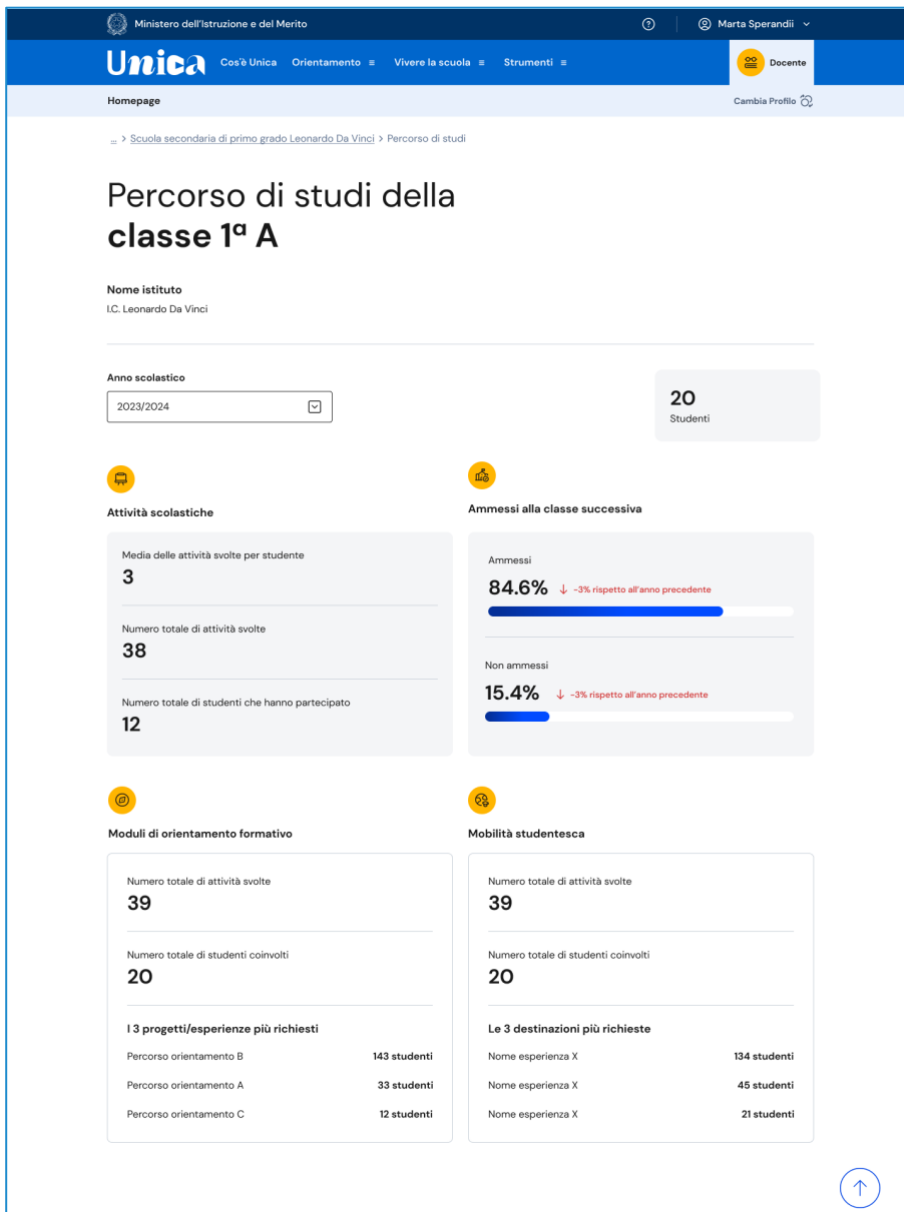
Ministero dell'Istruzione e del Merito

Marta Sperandii

Unica Cos'è Unica Orientamento ≡ Vivere la scuola ≡ Strumenti ≡

Docente

Homepage

Cambia Profilo

> Scuola secondaria di primo grado Leonardo Da Vinci > Percorso di studi

Percorso di studi della **classe 1ª A**

Nome istituto
I.C. Leonardo Da Vinci

Anno scolastico
2023/2024

20
Studenti

Attività scolastiche

Media delle attività svolte per studente
3

Numero totale di attività svolte
38

Numero totale di studenti che hanno partecipato
12

Ammessi alla classe successiva

Ammessi
84.6% ↓ -3% rispetto all'anno precedente

Non ammessi
15.4% ↓ -3% rispetto all'anno precedente

Moduli di orientamento formativo

Numero totale di attività svolte
39

Numero totale di studenti coinvolti
20

I 3 progetti/esperienze più richiesti

| | |
|---|---|
| Percorso orientamento B | 143 studenti |
| Percorso orientamento A | 33 studenti |
| Percorso orientamento C | 12 studenti |

Mobilità studentesca

Numero totale di attività svolte
39

Numero totale di studenti coinvolti
20

Le 3 destinazioni più richieste

| | |
|---|---|
| Nome esperienza X | 134 studenti |
| Nome esperienza X | 45 studenti |
| Nome esperienza X | 21 studenti |